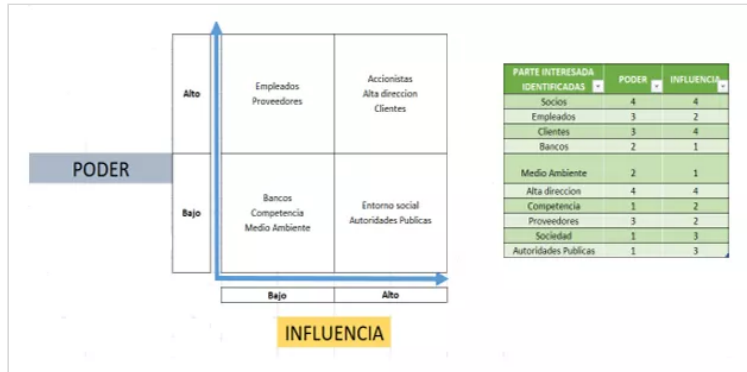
PODER

| | | |
|---|---|---|
| Alto | Empleados Proveedores | Accionistas Alta direccion Clientes |
| Bajo | Bancos Competencia Medio Ambiente | Entorno social Autoridades Publicas |
| | Bajo | Alto |

INFLUENCIA

| PARTE INTERESADA IDENTIFICADAS | PODER | INFLUENCIA |
|---|---|---|
| Socios | 4 | 4 |
| Empleados | 3 | 2 |
| Clientes | 3 | 4 |
| Bancos | 2 | 1 |
| Medio Ambiente | 2 | 1 |
| Alta direccion | 4 | 4 |
| Competencia | 1 | 2 |
| Proveedores | 3 | 2 |
| Sociedad | 1 | 3 |
| Autoridades Publicas | 1 | 3 |